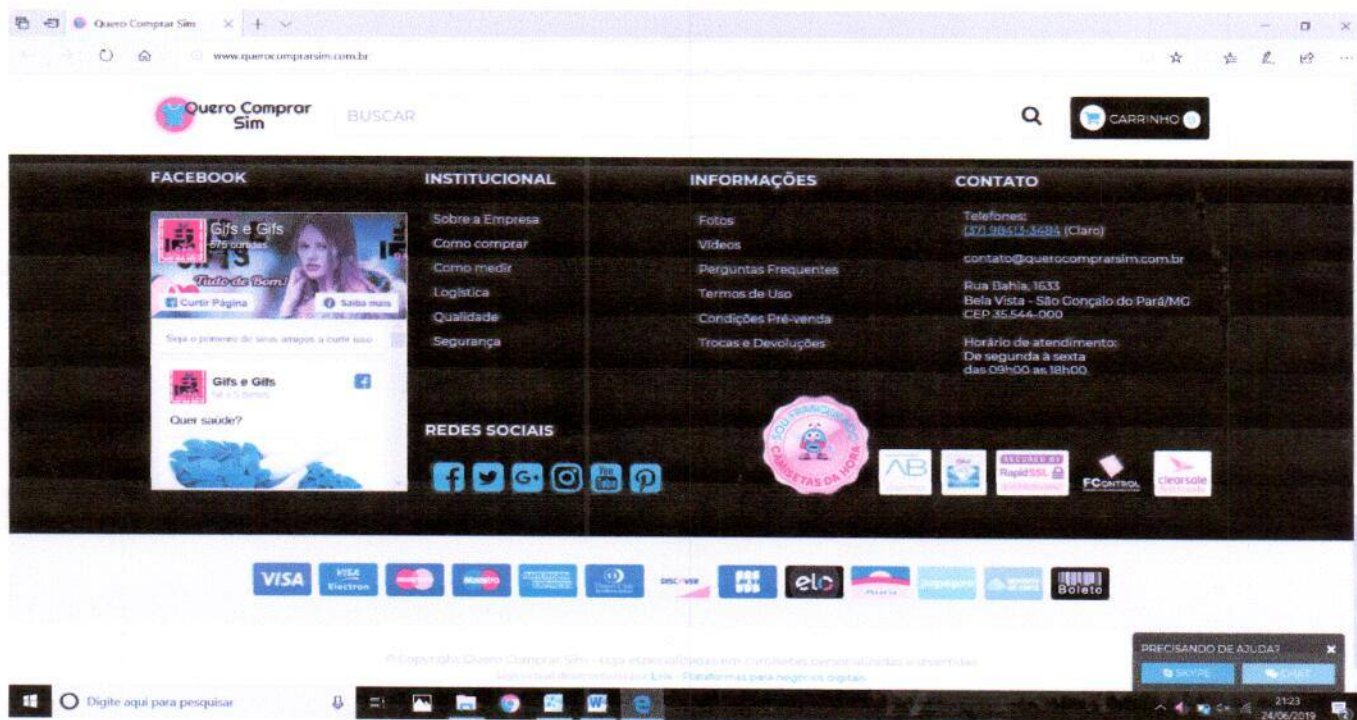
Quero Comprar Sim

www.querocomprarsim.com.br

Quero Comprar Sim

BUSCAR

CARRINHO

FACEBOOK

Gifs e Gifs
575 curtidas

Tudo de Bom!

Curtir Página

Saiba mais

Seja o primeiro de seus amigos a curtir isso

Gifs e Gifs

Quer saúde?

INSTITUCIONAL

Sobre a Empresa
Como comprar
Como medir
Logística
Qualidade
Segurança

REDES SOCIAIS

INFORMAÇÕES

Fotos
Vídeos
Perguntas Frequentes
Termos de Uso
Condições Pré-venda
Trocas e Devoluções

SOU FRANQUEADO
CAMISETAS DA HORA

CONTATO

Telefones:
(37) 98413-3484 (Claro)

contato@querocomprarsim.com.br

Rua Bahia, 1633
Bela Vista - São Gonçalo do Pará/MG
CEP 35.544-000

Horário de atendimento:
De segunda à sexta
das 09h00 as 18h00

AB

SECURED BY RapidSSL

FCONTROL

clearsale

VISA
VISA Electron
DISCOVER
elo
Boleto

© Copyright Quero Comprar Sim - Loja especializada em camisetas personalizadas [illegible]
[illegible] Loja - Plataformas para negócios digitais

PRECISANDO DE AJUDA?
SKYPE
CHAT

Digite aqui para pesquisar

21:23
24/06/2019